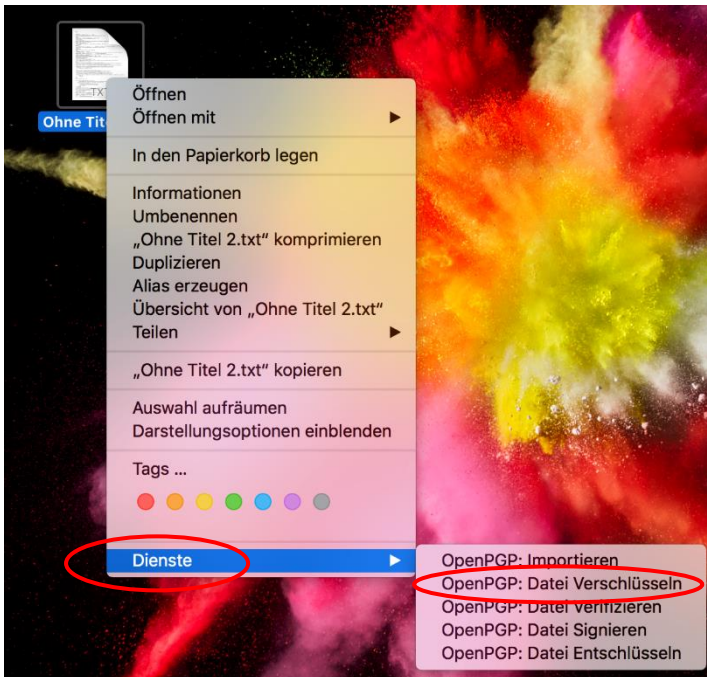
TXT
Ohne Tit

Öffnen
Öffnen mit ▶

In den Papierkorb legen

Informationen
Umbenennen
„Ohne Titel 2.txt“ komprimieren
Duplizieren
Alias erzeugen
Übersicht von „Ohne Titel 2.txt“
Teilen ▶

„Ohne Titel 2.txt“ kopieren

Auswahl aufräumen
Darstellungsoptionen einblenden

Tags ...

Dienste ▶

OpenPGP: Importieren
OpenPGP: Datei Verschlüsseln
OpenPGP: Datei Verifizieren
OpenPGP: Datei Signieren
OpenPGP: Datei Entschlüsseln